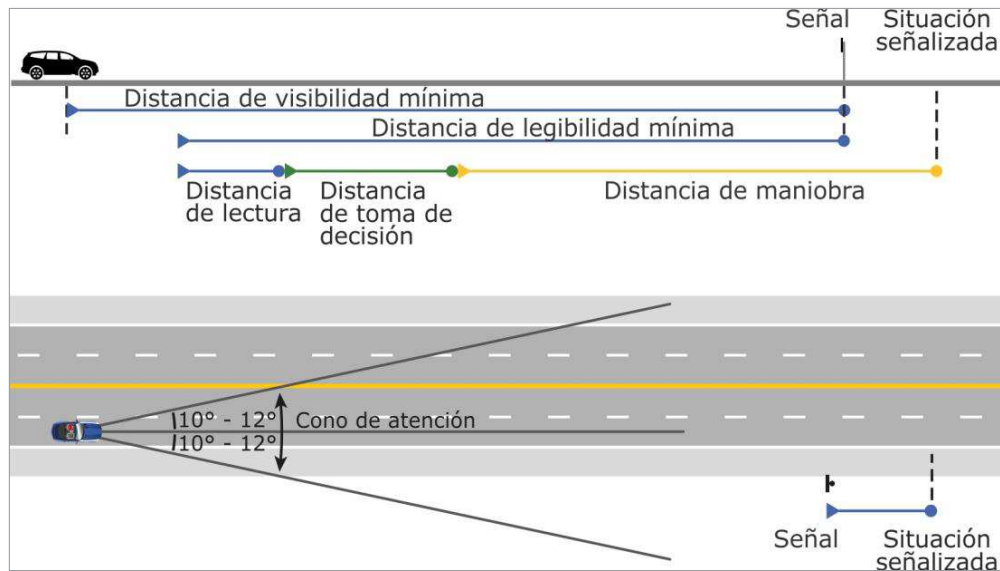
Señal

Situación señalizada

Distancia de visibilidad mínima

Distancia de legibilidad mínima

Distancia de lectura

Distancia de toma de decisión

Distancia de maniobra

10° - 12°

10° - 12°

Cono de atención

Señal

Situación señalizada